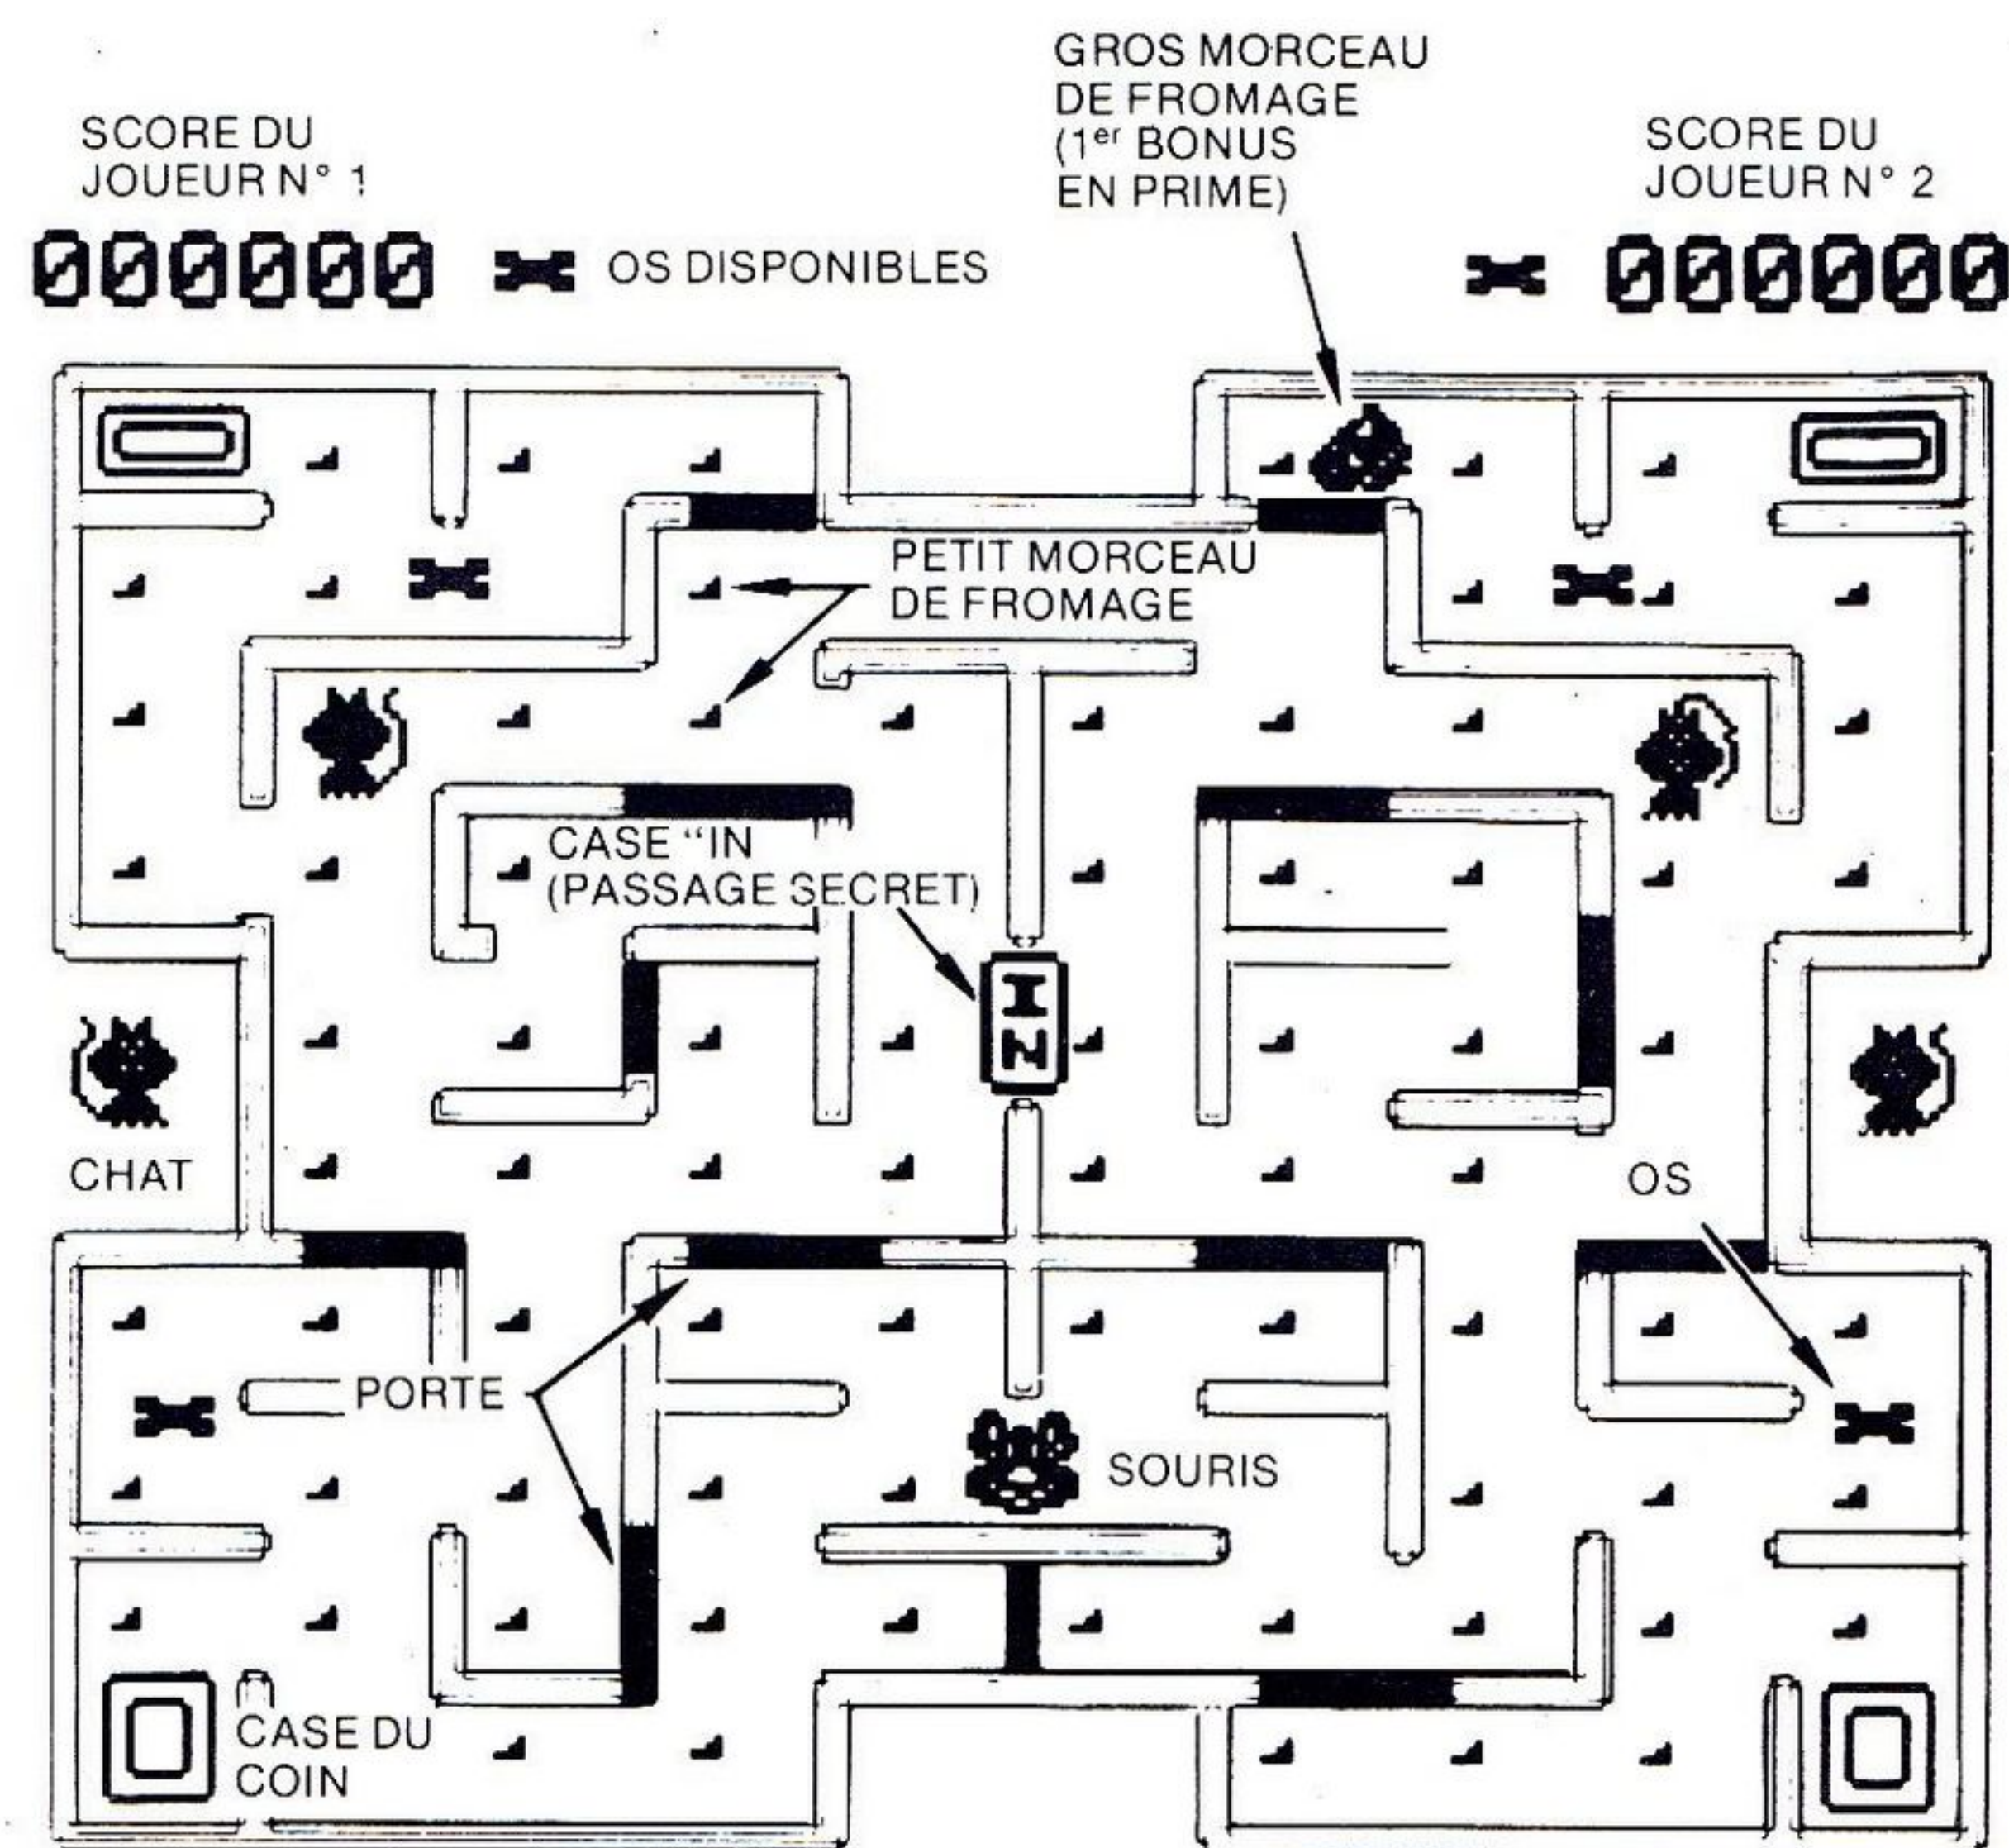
GROS MORCEAU DE FROMAGE ($1^{er}$ BONUS EN PRIME)

SCORE DU JOUEUR N° 1

SCORE DU JOUEUR N° 2

000000 OS DISPONIBLES

000000

PETIT MORCEAU DE FROMAGE

CASE "IN (PASSAGE SECRET)

IN

CHAT

OS

PORTE

SOURIS

CASE DU COIN